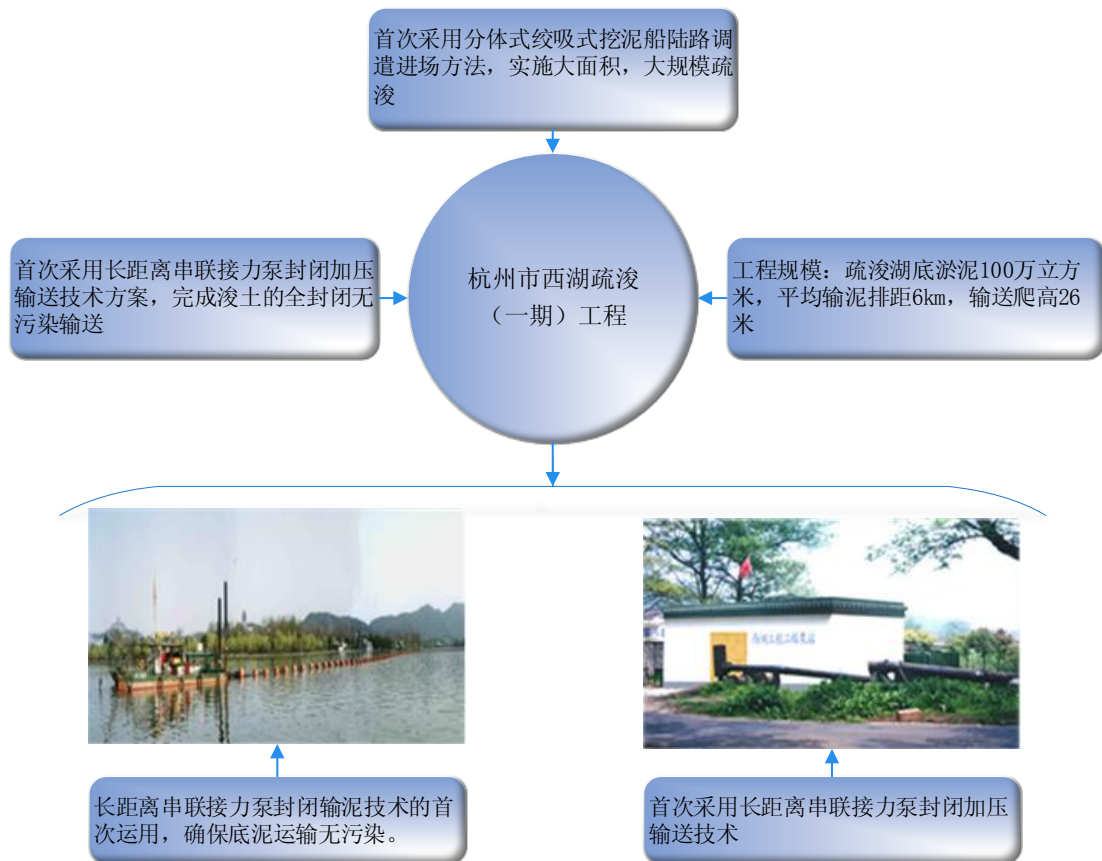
首次采用分体式绞吸式挖泥船陆路调遣进场方法，实施大面积，大规模疏浚

首次采用长距离串联接力泵封闭加压输送技术方案，完成浚土的全封闭无污染输送

杭州市西湖疏浚（一期）工程

工程规模：疏浚湖底淤泥100万立方米，平均输泥排距6km，输送爬高26米

西湖土能工程泵站

长距离串联接力泵封闭输泥技术的首次运用，确保底泥运输无污染。

首次采用长距离串联接力泵封闭加压输送技术